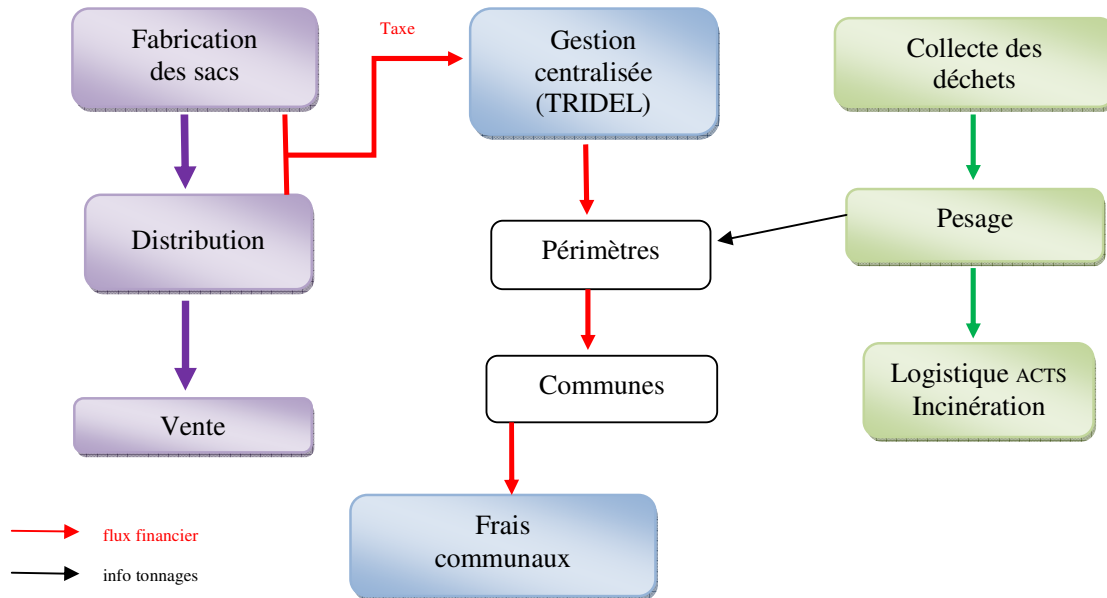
Fabrication des sacs

Taxe

Gestion centralisée (TRIDEL)

Collecte des déchets

Distribution

Périmètres

Pesage

Communes

Logistique ACTS Incinération

Vente

Frais communaux

flux financier

info tonnages